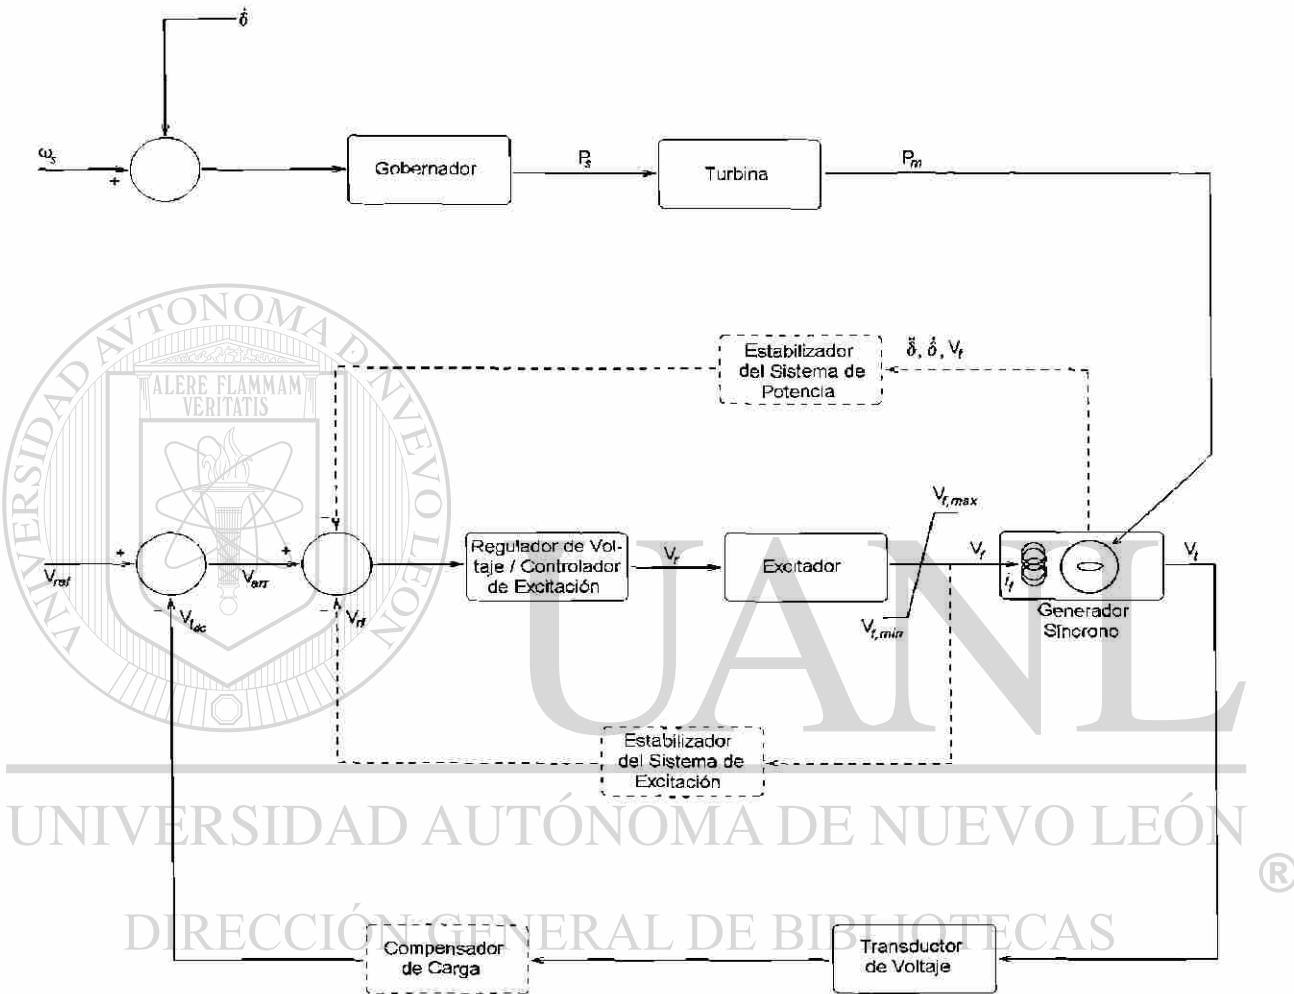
$\dot{\delta}$

$\omega_s$

+

Gobernador

$P_s$

Turbina

$P_m$

Estabilizador del Sistema de Potencia

$\ddot{\delta}, \dot{\delta}, V_t$

UNIVERSIDAD AUTÓNOMA DE NUEVO LEÓN

ALERE FLAMMAM VERITATIS

$V_{ref}$

+

$V_{err}$

+

−

−

$V_{t_{dc}}$

−

$V_{rf}$

Regulador de Voltaje / Controlador de Excitación

$V_r$

Excitador

$V_{f,max}$

$V_{f,min}$

$V_f$

$I_f$

Generador Síncrono

$V_t$

Estabilizador del Sistema de Excitación

UANL

UNIVERSIDAD AUTÓNOMA DE NUEVO LEÓN

®

DIRECCIÓN GENERAL DE BIBLIOTECAS

Compensador de Carga

Transductor de Voltaje